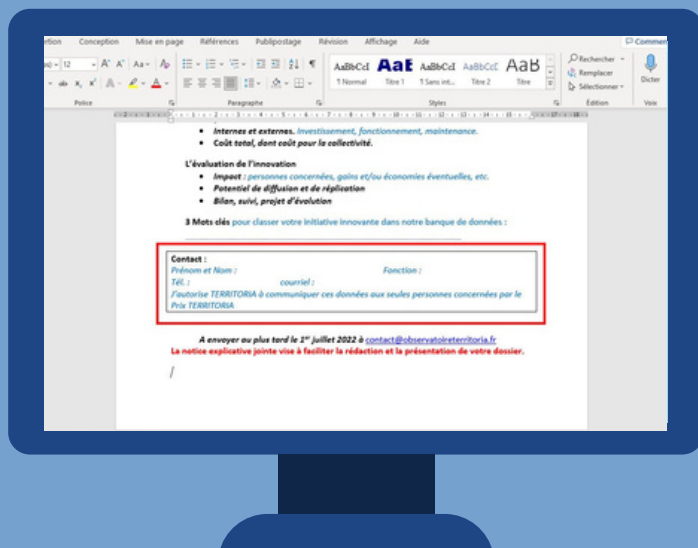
rtion Conception Mise en page Références Publipostage Révision Affichage Aide

Commen

12 A A Aa

Police

Paragraphe

AaBbCcI AaE AaBbCcI AaBbCcC AaB

¶ Normal Titre 1 ¶ Sans int... Titre 2 Titre

Styles

Rechercher Remplacer Sélectionner

Édition

Dicter

Voix

• Internes et externes. Investissement, fonctionnement, maintenance.
• Coût total, dont coût pour la collectivité.

L'évaluation de l'innovation
• Impact : personnes concernées, gains et/ou économies éventuelles, etc.
• Potentiel de diffusion et de réplication
• Bilan, suivi, projet d'évolution

3 Mots clés pour classer votre initiative innovante dans notre banque de données :

Contact :
Prénom et Nom : Fonction :
Tél. : courriel :
J'autorise TERRITORIA à communiquer ces données aux seules personnes concernées par le Prix TERRITORIA

A envoyer au plus tard le 1er juillet 2022 à contact@observatoireterritoria.fr
La notice explicative jointe vise à faciliter la rédaction et la présentation de votre dossier.